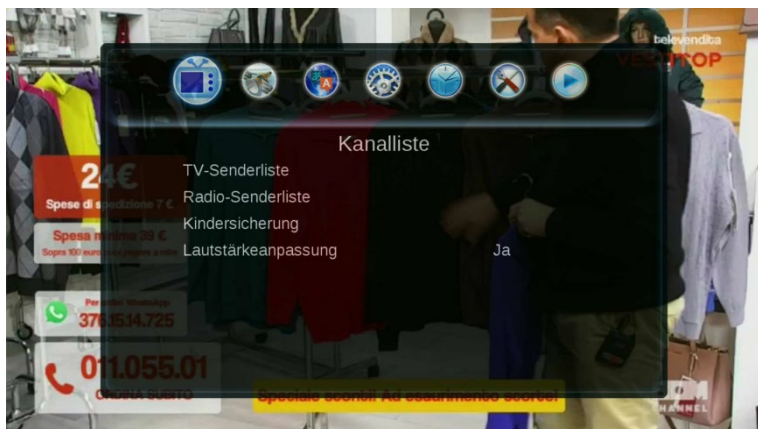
televendita
VES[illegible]TOP

Kanalliste

TV-Senderliste
Radio-Senderliste
Kindersicherung
Lautstärkeanpassung Ja

24€
Spese di spedizione 7 €
Spesa minima 39 €
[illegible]
Per ordini Whatsapp
376.1514.725
011.055.01
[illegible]
Speciale scorte! Ad esaurimento scorte!
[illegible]
CHANNEL